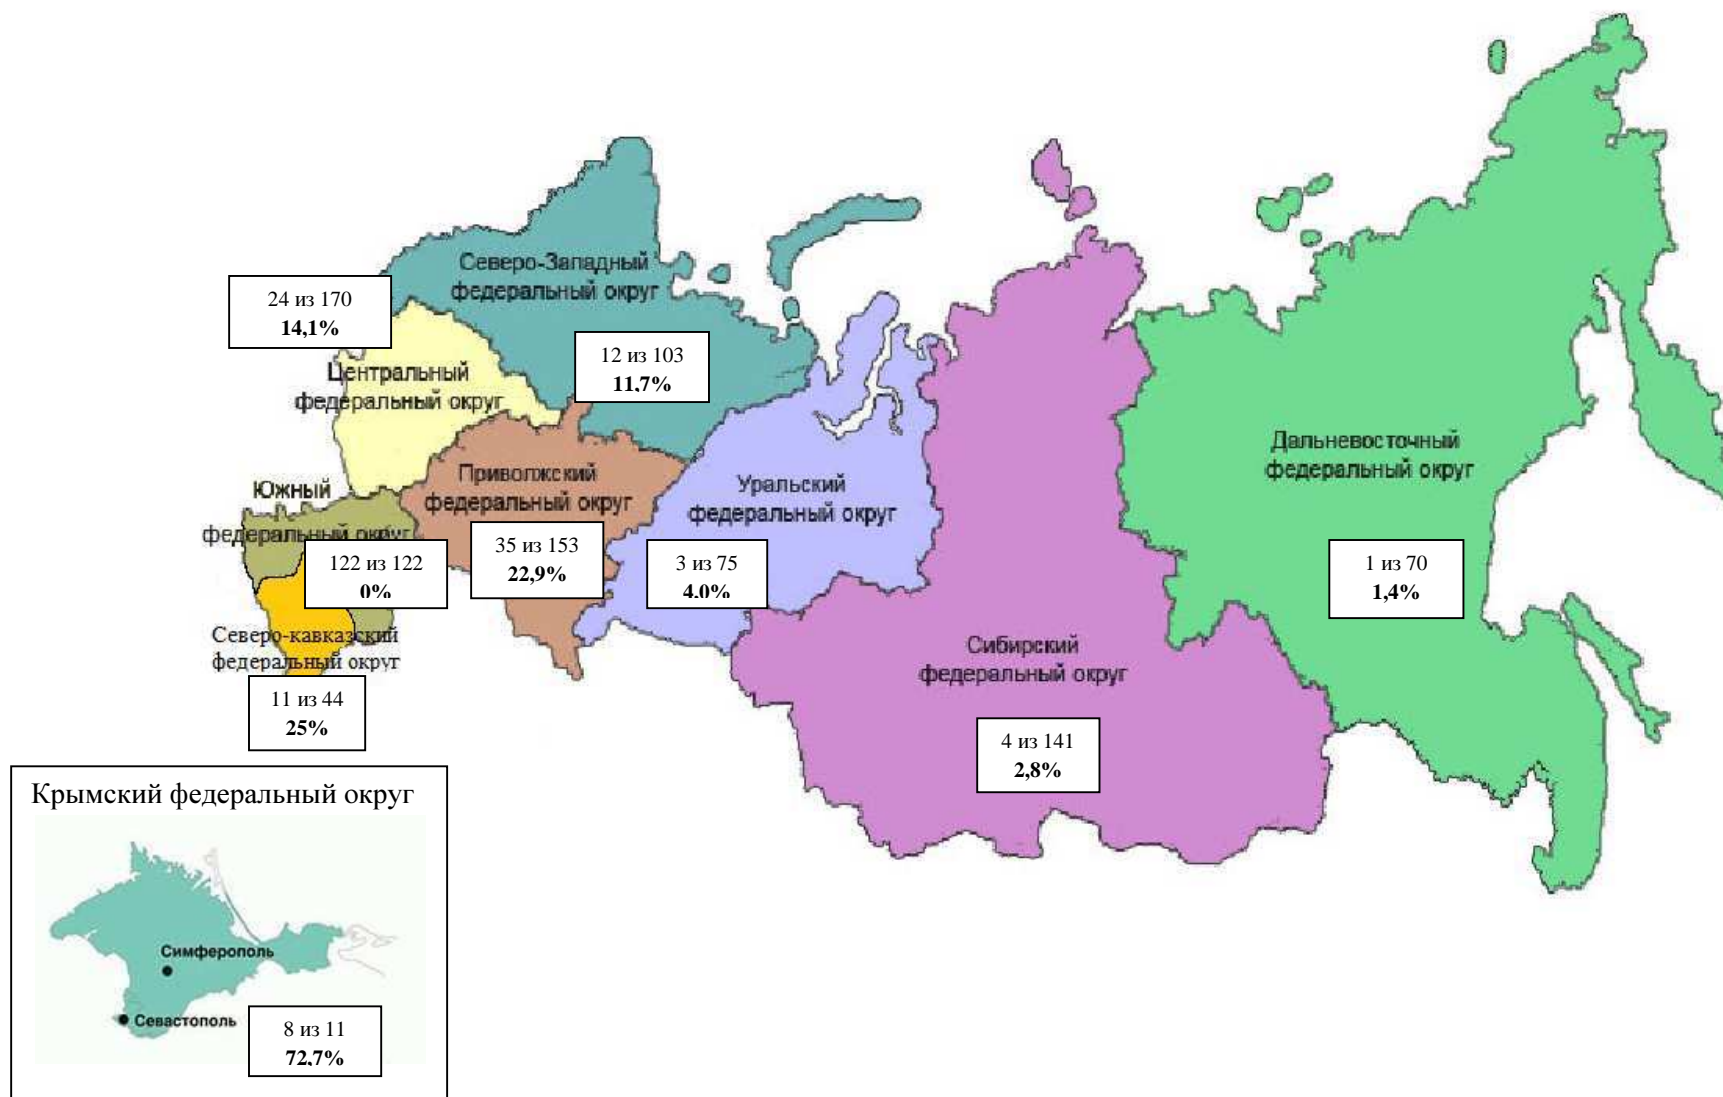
Северо-Западный федеральный округ

24 из 170
14,1%

12 из 103
11,7%

Центральный федеральный округ

Приволжский федеральный округ

Уральский федеральный округ

Дальневосточный федеральный округ

Южный федеральный округ

122 из 122
0%

35 из 153
22,9%

3 из 75
4.0%

1 из 70
1,4%

Северо-кавказский федеральный округ

11 из 44
25%

Сибирский федеральный округ

4 из 141
2,8%

Крымский федеральный округ

Симферополь

Севастополь

8 из 11
72,7%